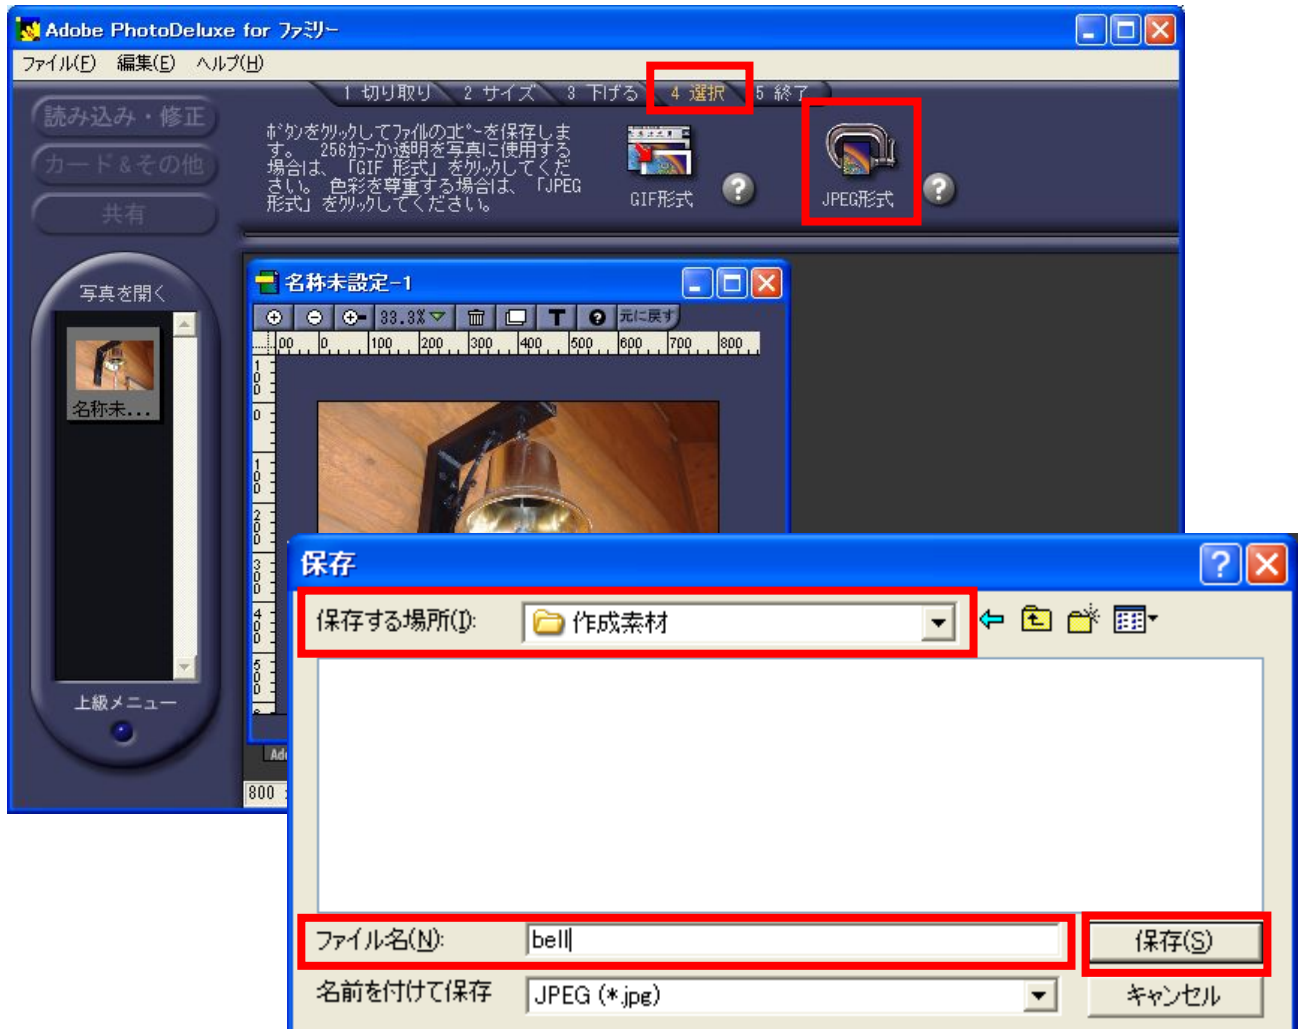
Adobe PhotoDeluxe for ファミリー

ファイル(F) 編集(E) ヘルプ(H)

読み込み・修正
カード＆その他
共有

1 切り取り 2 サイズ 3 下げる 4 選択 5 終了

ボタンをクリックしてファイルのコピーを保存します。 256カラーか透明を写真に使用する場合は、「GIF 形式」をクリックしてください。 色彩を尊重する場合は、「JPEG 形式」をクリックしてください。

GIF形式 ?
JPEG形式 ?

写真を開く
名称未...
上級メニュー

名称未設定-1
33.3% 元に戻す
00 0 100 200 300 400 500 600 700 800

800

保存

保存する場所(I): 作成素材

ファイル名(N): bell
保存(S)
名前を付けて保存 JPEG (*.jpg)
キャンセル